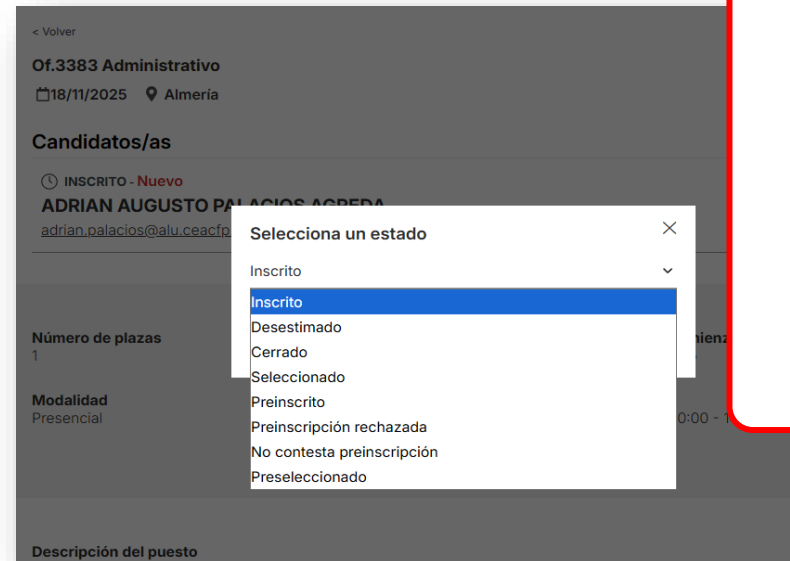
< Volver

Of.3383 Administrativo

18/11/2025 Almería

Candidatos/as

INSCRITO - Nuevo

ADRIAN AUGUSTO PALACIOS AGREDA

adrian.palacios@alu.ceacfp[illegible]

Número de plazas
1

Modalidad
Presencial

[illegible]mienz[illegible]

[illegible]0:00 - 1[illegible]

Descripción del puesto

Selecciona un estado

×

Inscrito

Inscrito
Desestimado
Cerrado
Seleccionado
Preinscrito
Preinscripción rechazada
No contesta preinscripción
Preseleccionado